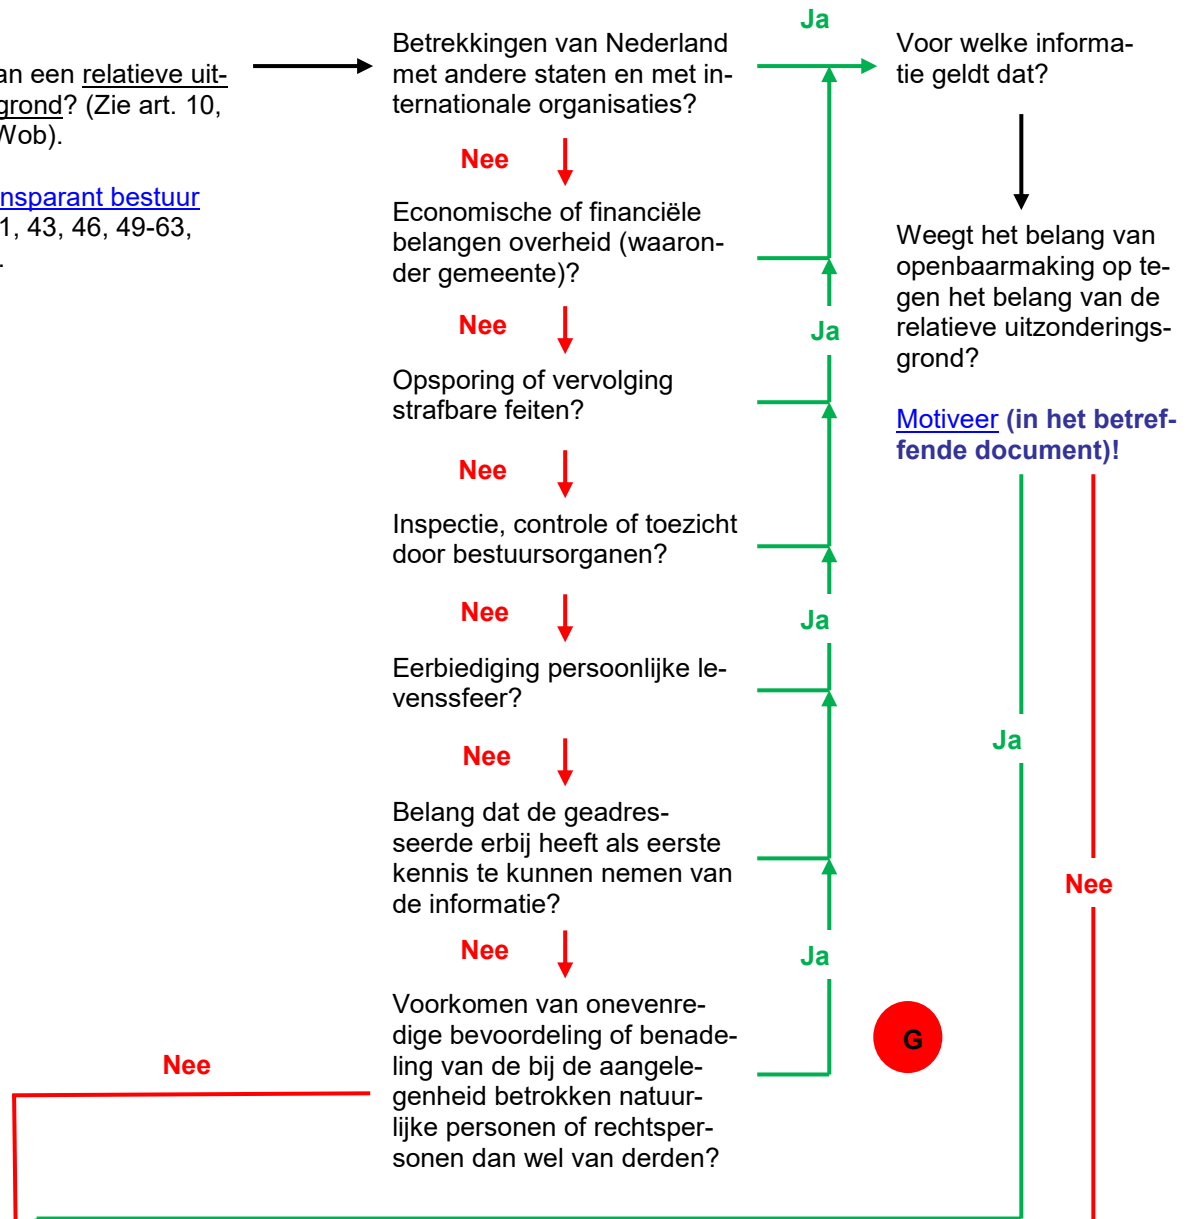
an een relatieve uitgrond? (Zie art. 10, Wob).

nsparant bestuur
1, 43, 46, 49-63,
.

Betrekkingen van Nederland met andere staten en met internationale organisaties?

Ja

Voor welke informatie geldt dat?

Nee

Economische of financiële belangen overheid (waaronder gemeente)?

Weegt het belang van openbaarmaking op tegen het belang van de relatieve uitzonderingsgrond?

Nee

Ja

Opsporing of vervolging strafbare feiten?

Motiveer (in het betreffende document)!

Nee

Inspectie, controle of toezicht door bestuursorganen?

Nee

Ja

Eerbiediging persoonlijke levenssfeer?

Ja

Nee

Belang dat de geadresseerde erbij heeft als eerste kennis te kunnen nemen van de informatie?

Nee

Nee

Ja

Voorkomen van onevenredige bevoordeling of benadeling van de bij de aangelegenheid betrokken natuurlijke personen of rechtspersonen dan wel van derden?

G

Nee